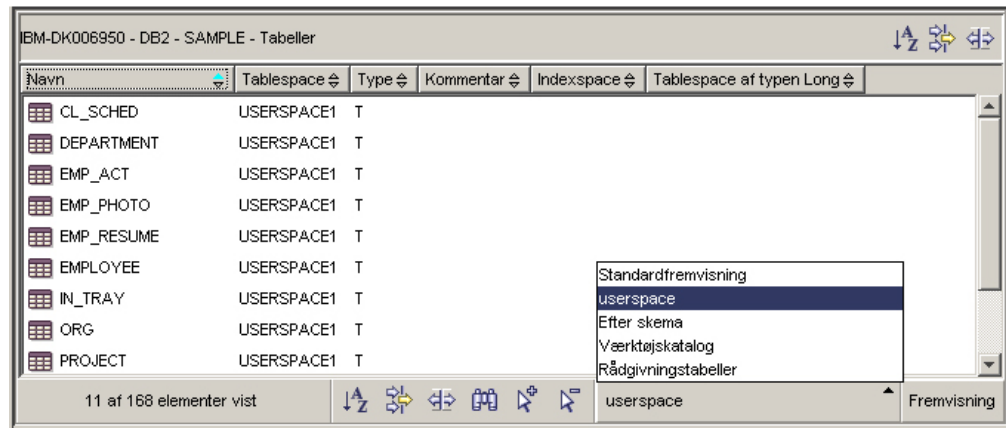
IBM-DK006950 - DB2 - SAMPLE - Tabeller

| Navn | Tablespace | Type | Kommentar | Indexspace | Tablespace af typen Long |
|---|---|---|---|---|---|
| CL_SCHED | USERSPACE1 | T | | | |
| DEPARTMENT | USERSPACE1 | T | | | |
| EMP_ACT | USERSPACE1 | T | | | |
| EMP_PHOTO | USERSPACE1 | T | | | |
| EMP_RESUME | USERSPACE1 | T | | | |
| EMPLOYEE | USERSPACE1 | T | | | |
| IN_TRAY | USERSPACE1 | T | | | |
| ORG | USERSPACE1 | T | | | |
| PROJECT | USERSPACE1 | T | | | |

Standardfremvisning
userspace
Efter skema
Værktøjskatalog
Rådgivningstabeller

11 af 168 elementer vist

userspace

Fremvisning